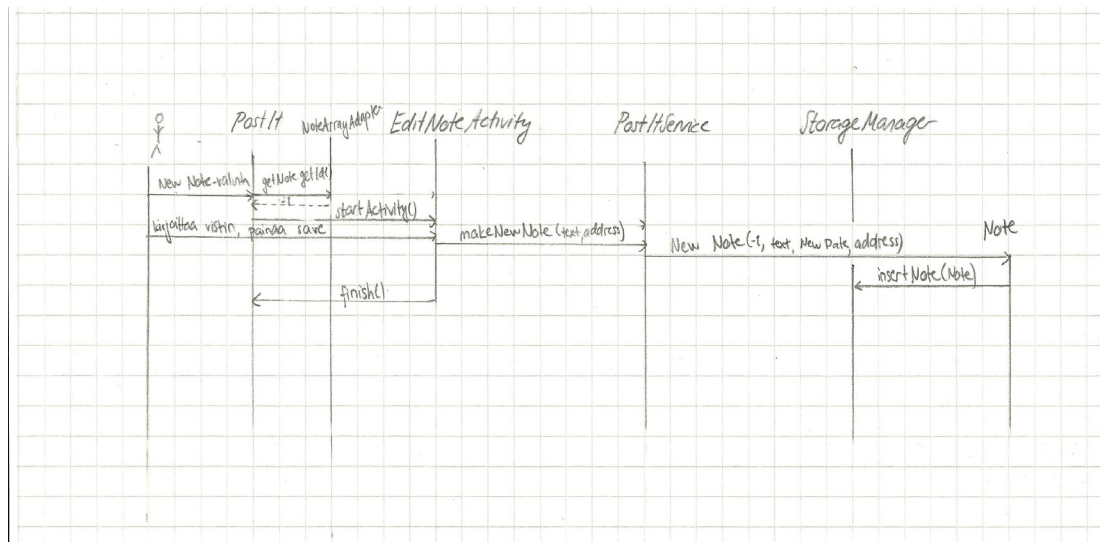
PostIt
NoteArrayAdapter
EditNoteActivity
PostItService
StorageManager

New Note-valinh
getNote getId()
startActivity()
kirjoittaa viestin, painaa save
makeNewNote (text, address)
New Note(-1, text, New Date, address)
Note
insertNote(Note)
finish()